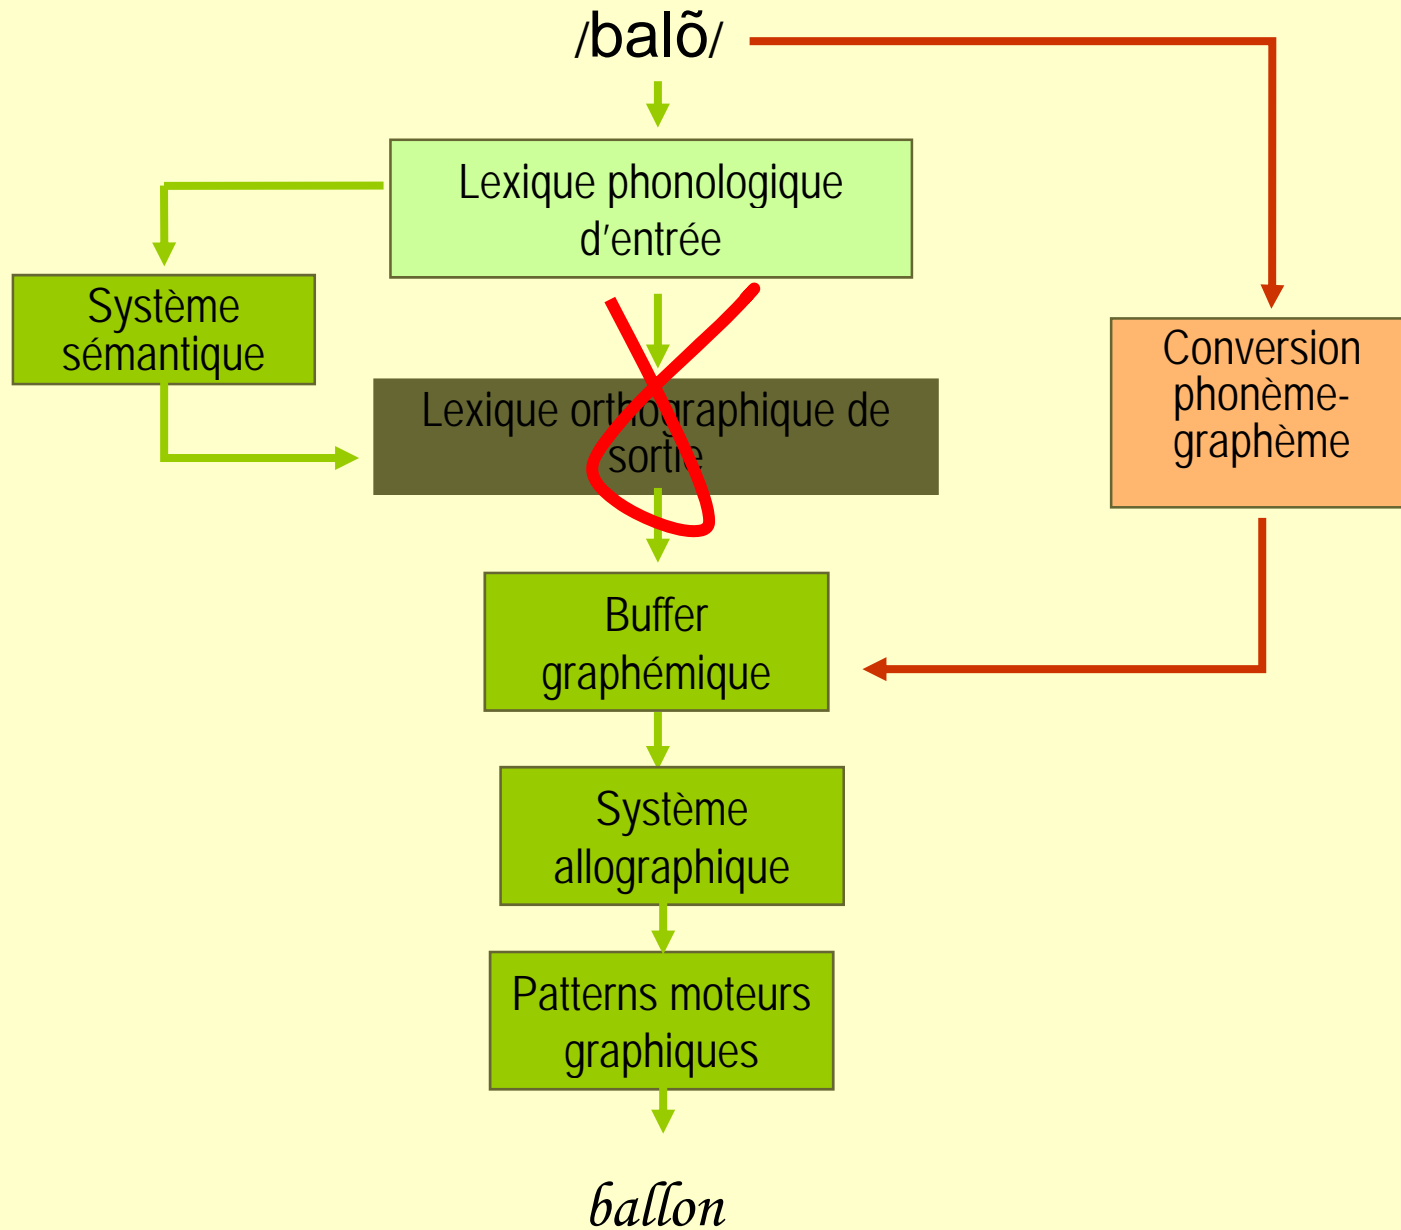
/balõ/

Lexique phonologique d′entrée

Système sémantique

Lexique orthographique de sortie

Conversion phonème-graphème

Buffer graphémique

Système allographique

Patterns moteurs graphiques

ballon